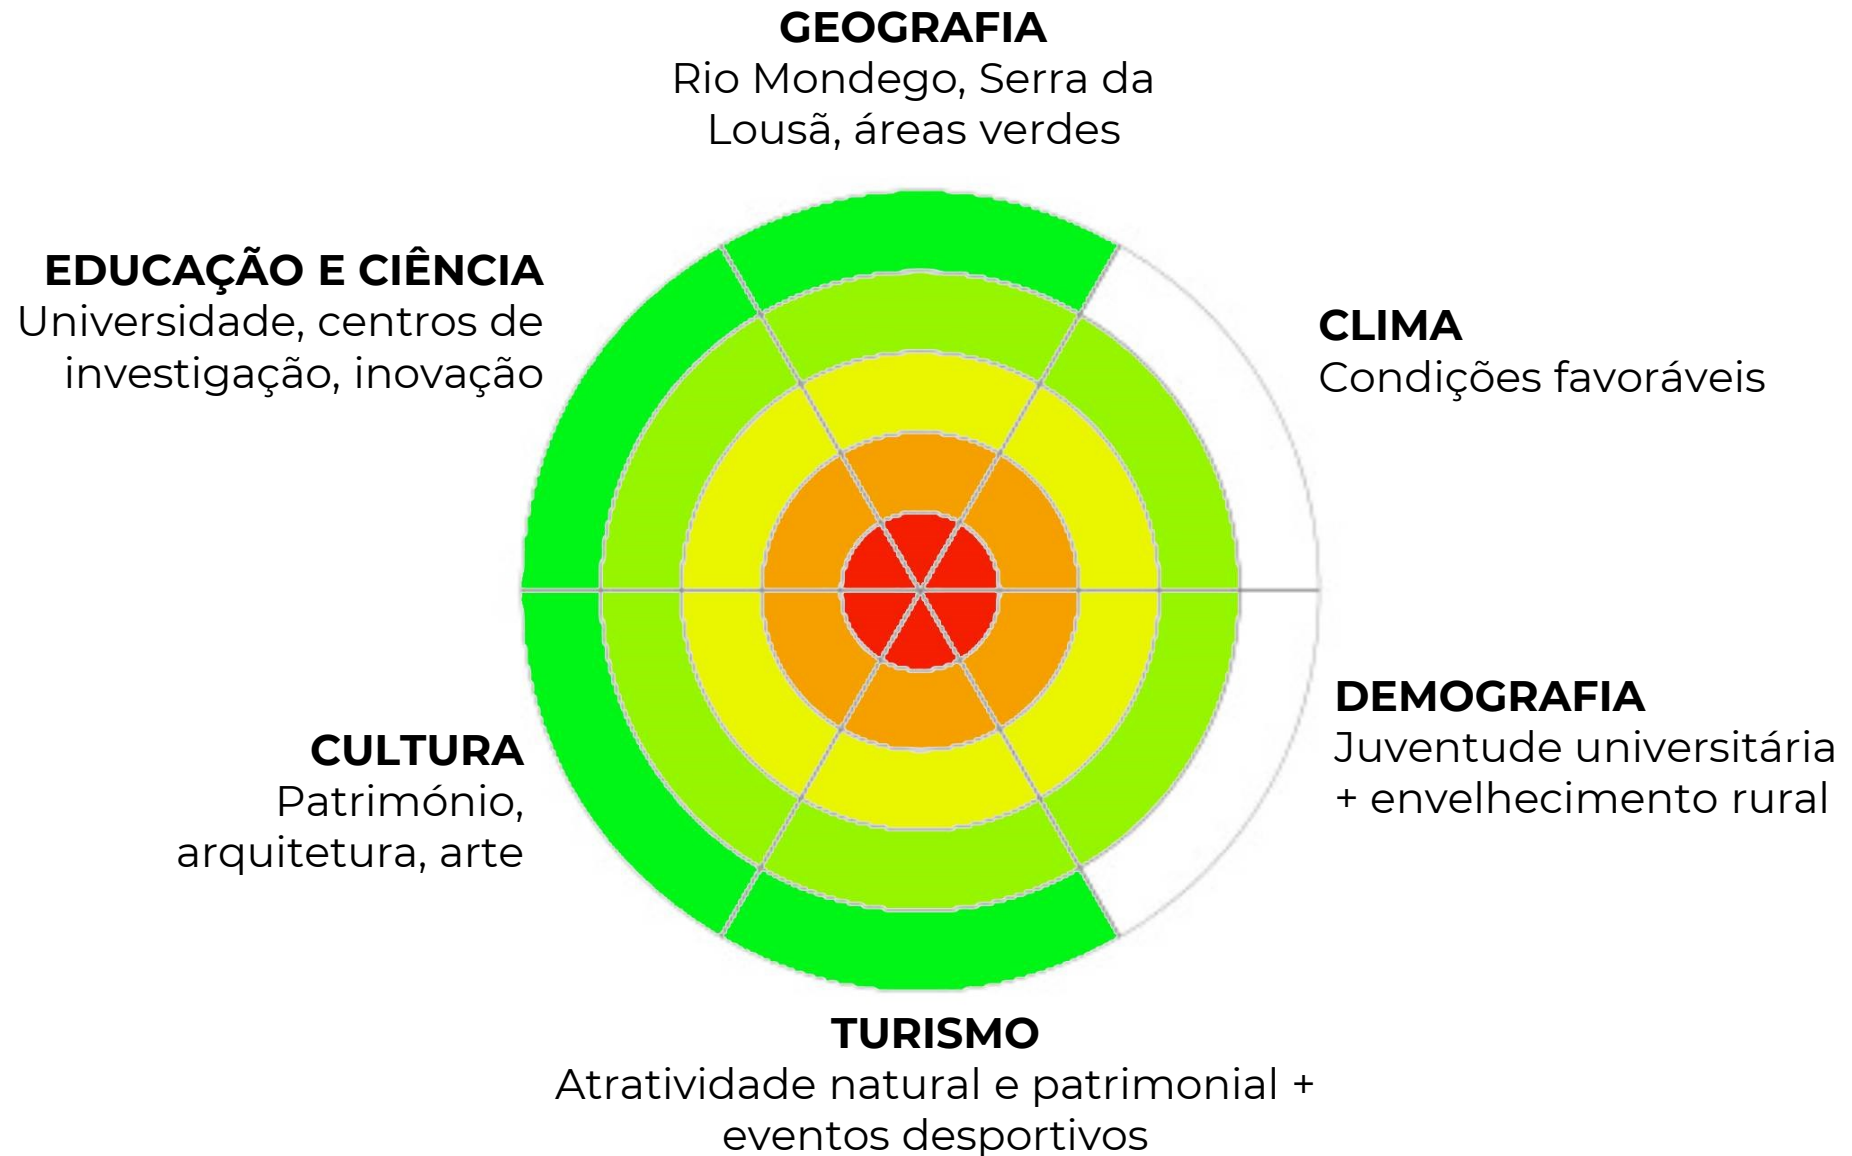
GEOGRAFIA
Rio Mondego, Serra da Lousã, áreas verdes

EDUCAÇÃO E CIÊNCIA
Universidade, centros de investigação, inovação

CLIMA
Condições favoráveis

DEMOGRAFIA
Juventude universitária + envelhecimento rural

CULTURA
Património, arquitetura, arte

TURISMO
Atratividade natural e patrimonial + eventos desportivos